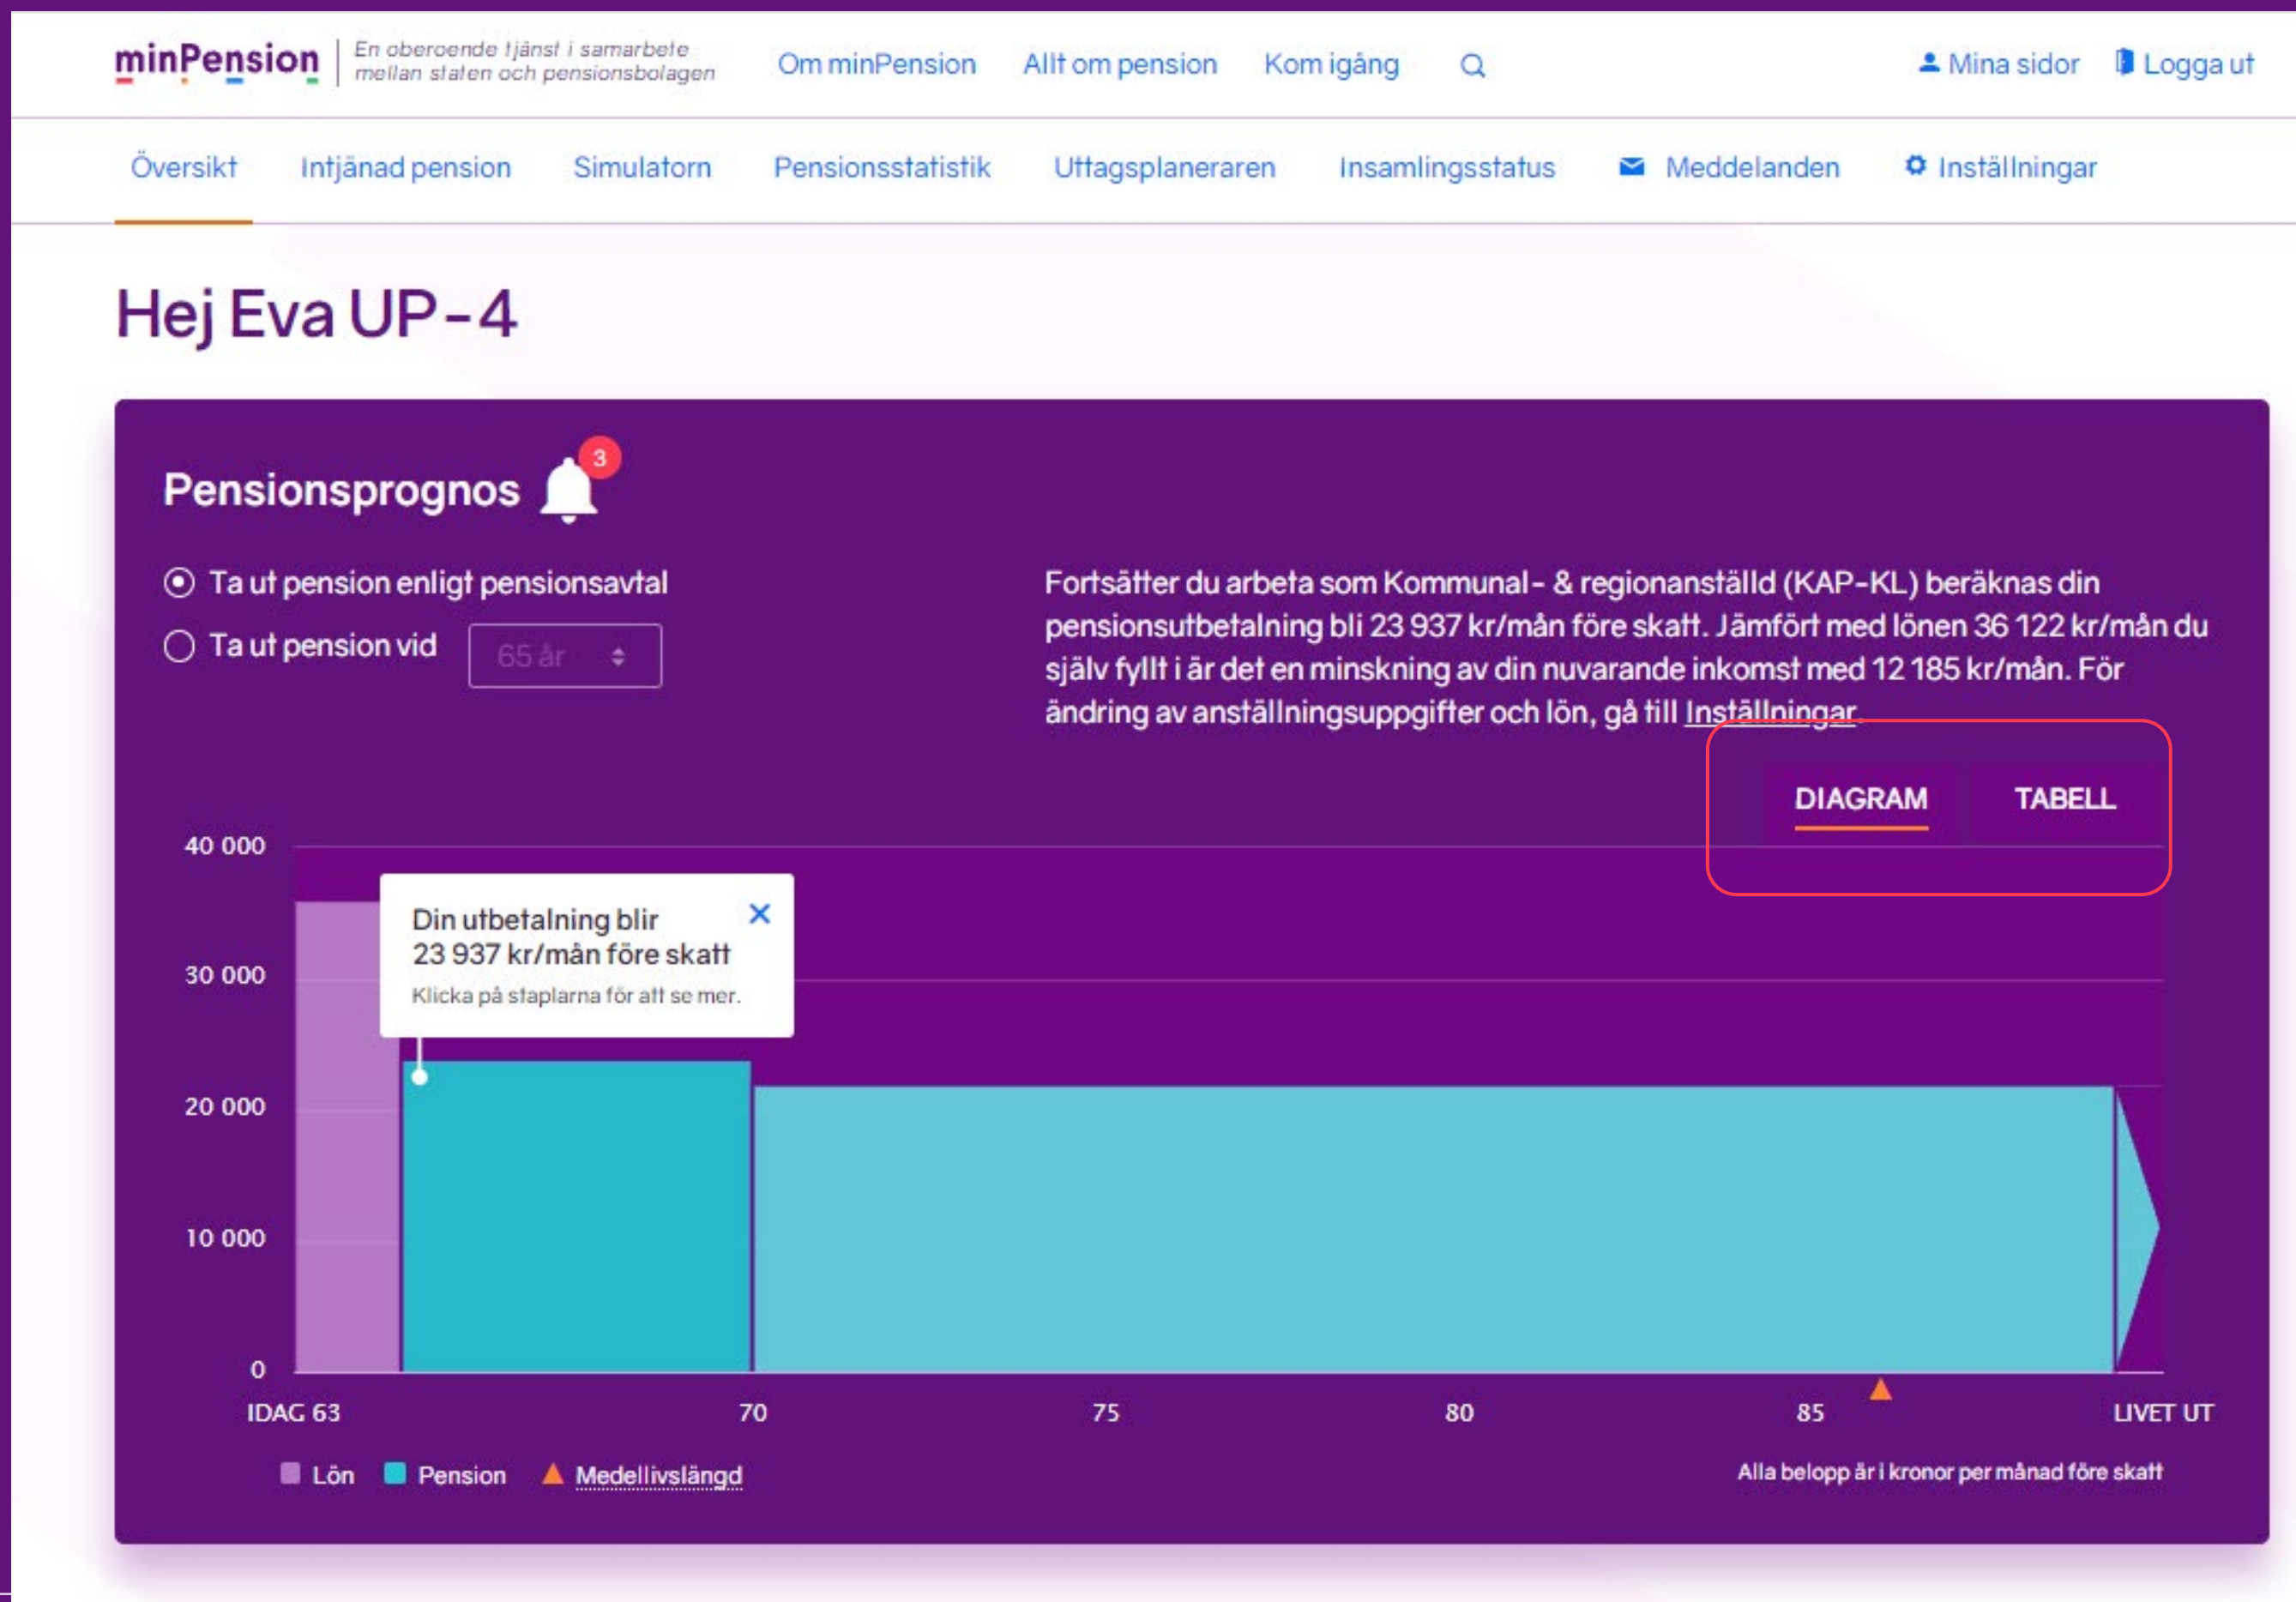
minPension | En oberoende tjänst i samarbete mellan staten och pensionsbolagen

Om minPension Allt om pension Kom igång

Mina sidor Logga ut

Översikt Intjänad pension Simulatorn Pensionsstatistik Uttagsplaneraren Insamlingsstatus Meddelanden Inställningar

Hej Eva UP-4

Pensionsprognos 3

Ta ut pension enligt pensionsavtal

Ta ut pension vid 65 år

Fortsätter du arbeta som Kommunal- & regionanställd (KAP-KL) beräknas din pensionsutbetalning bli 23 937 kr/mån före skatt. Jämfört med lönen 36 122 kr/mån du själv fyllt i är det en minskning av din nuvarande inkomst med 12 185 kr/mån. För ändring av anställningsuppgifter och lön, gå till Inställningar.

DIAGRAM TABELL

40 000
30 000
20 000
10 000
0

Din utbetalning blir 23 937 kr/mån före skatt
Klicka på staplarna för att se mer.

IDAG 63 70 75 80 85 LIVET UT

Lön Pension Medellivslängd

Alla belopp är i kronor per månad före skatt